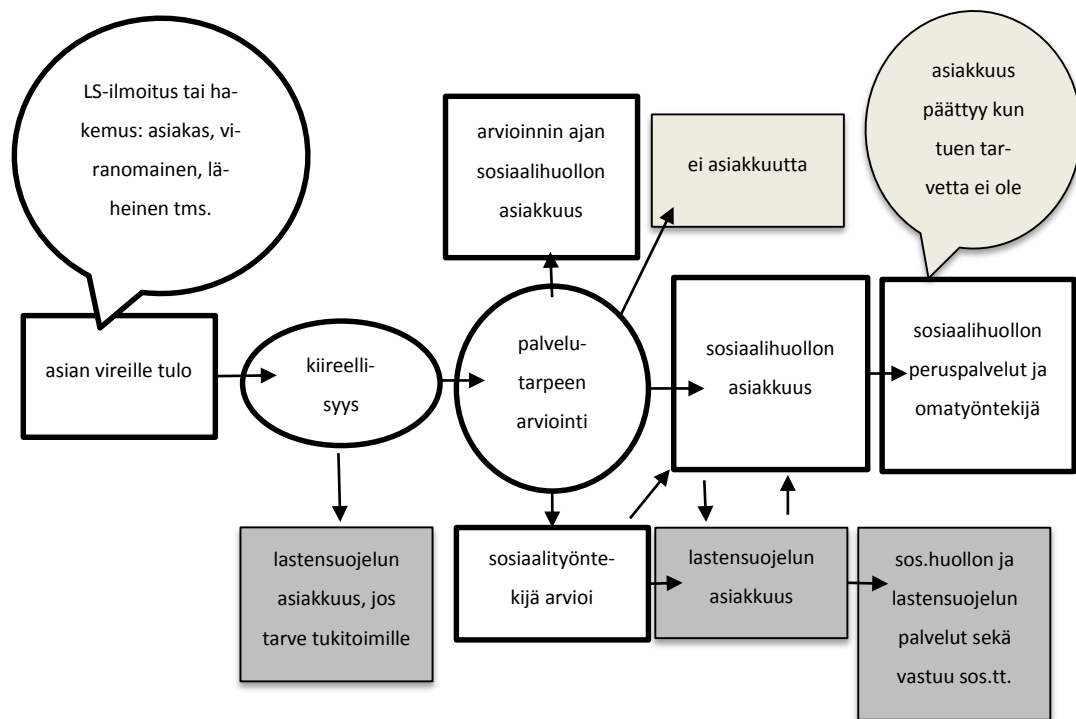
LS-ilmoitus tai hakemus: asiakas, viranomainen, läheinen tms.

arvioinnin ajan sosiaalihuollon asiakkuus

ei asiakkuutta

asiakkuus päättyy kun tuen tarvetta ei ole

asian vireille tulo

kiireellisyys

palvelutarpeen arviointi

sosiaalihuollon asiakkuus

sosiaalihuollon peruspalvelut ja omatyöntekijä

lastensuojelun asiakkuus, jos tarve tukitoimille

sosiaalityöntekijä arvioi

lastensuojelun asiakkuus

sos.huollon ja lastensuojelun palvelut sekä vastuu sos.tt.